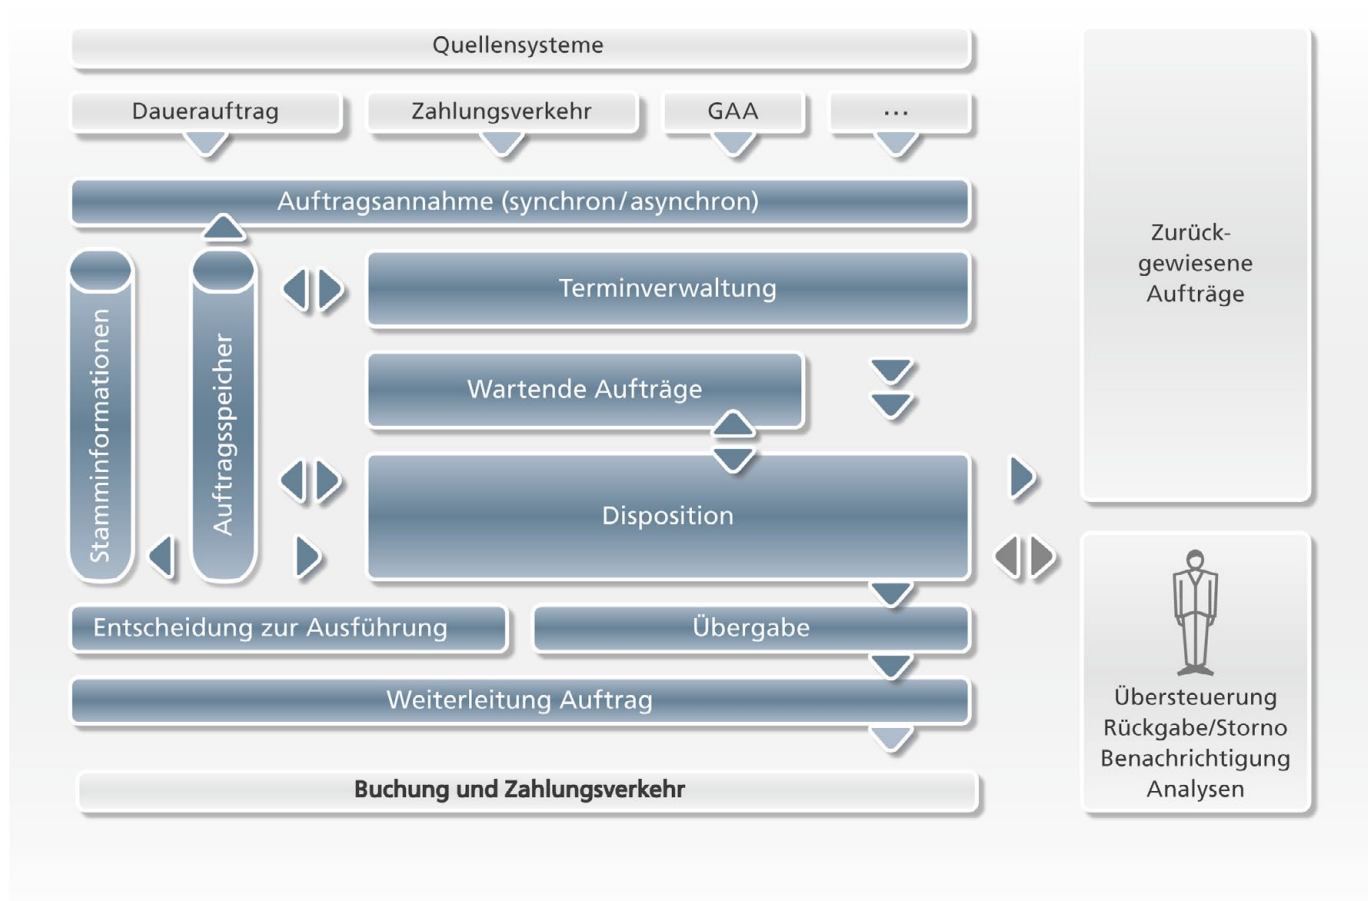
Quellensysteme

Dauerauftrag

Zahlungsverkehr

GAA

...

Auftragsannahme (synchron/asynchron)

Stamminformationen

Auftragsspeicher

Terminverwaltung

Wartende Aufträge

Disposition

Entscheidung zur Ausführung

Übergabe

Weiterleitung Auftrag

Buchung und Zahlungsverkehr

Zurückgewiesene Aufträge

Übersteuerung
Rückgabe/Storno
Benachrichtigung
Analysen